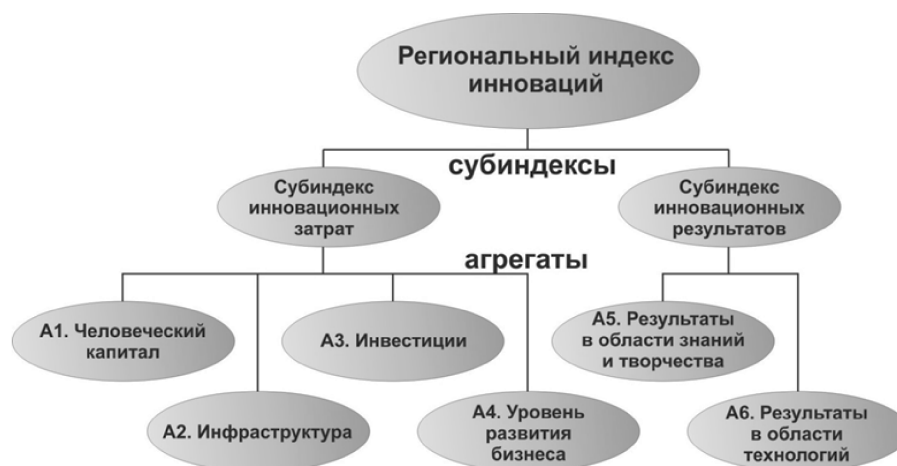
Региональный индекс инноваций

субиндексы

Субиндекс инновационных затрат

Субиндекс инновационных результатов

агрегаты

А1. Человеческий капитал

А2. Инфраструктура

А3. Инвестиции

А4. Уровень развития бизнеса

А5. Результаты в области знаний и творчества

А6. Результаты в области технологий